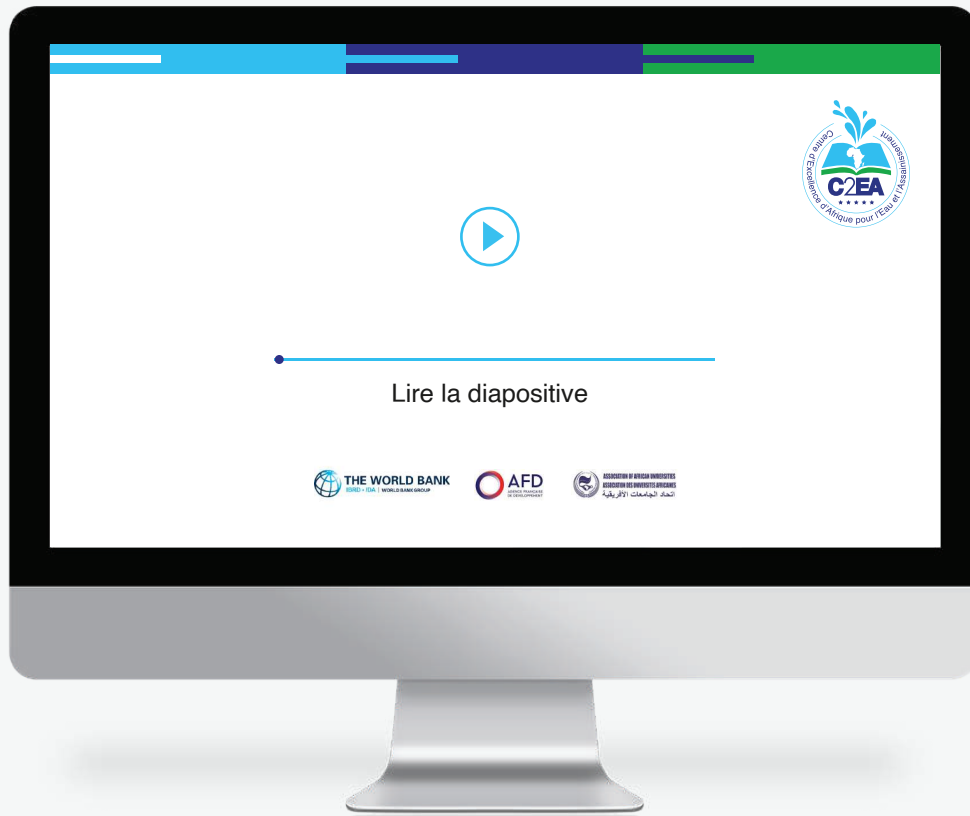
Centre d'Excellence d'Afrique pour l'Eau et l'Assainissement
C2EA

Lire la diapositive

THE WORLD BANK
IBRD • IDA | WORLD BANK GROUP

AFD
AGENCE FRANÇAISE DE DÉVELOPPEMENT

ASSOCIATION OF AFRICAN UNIVERSITIES
ASSOCIATION DES UNIVERSITÉS AFRICAINES
اتحاد الجامعات الأفريقية